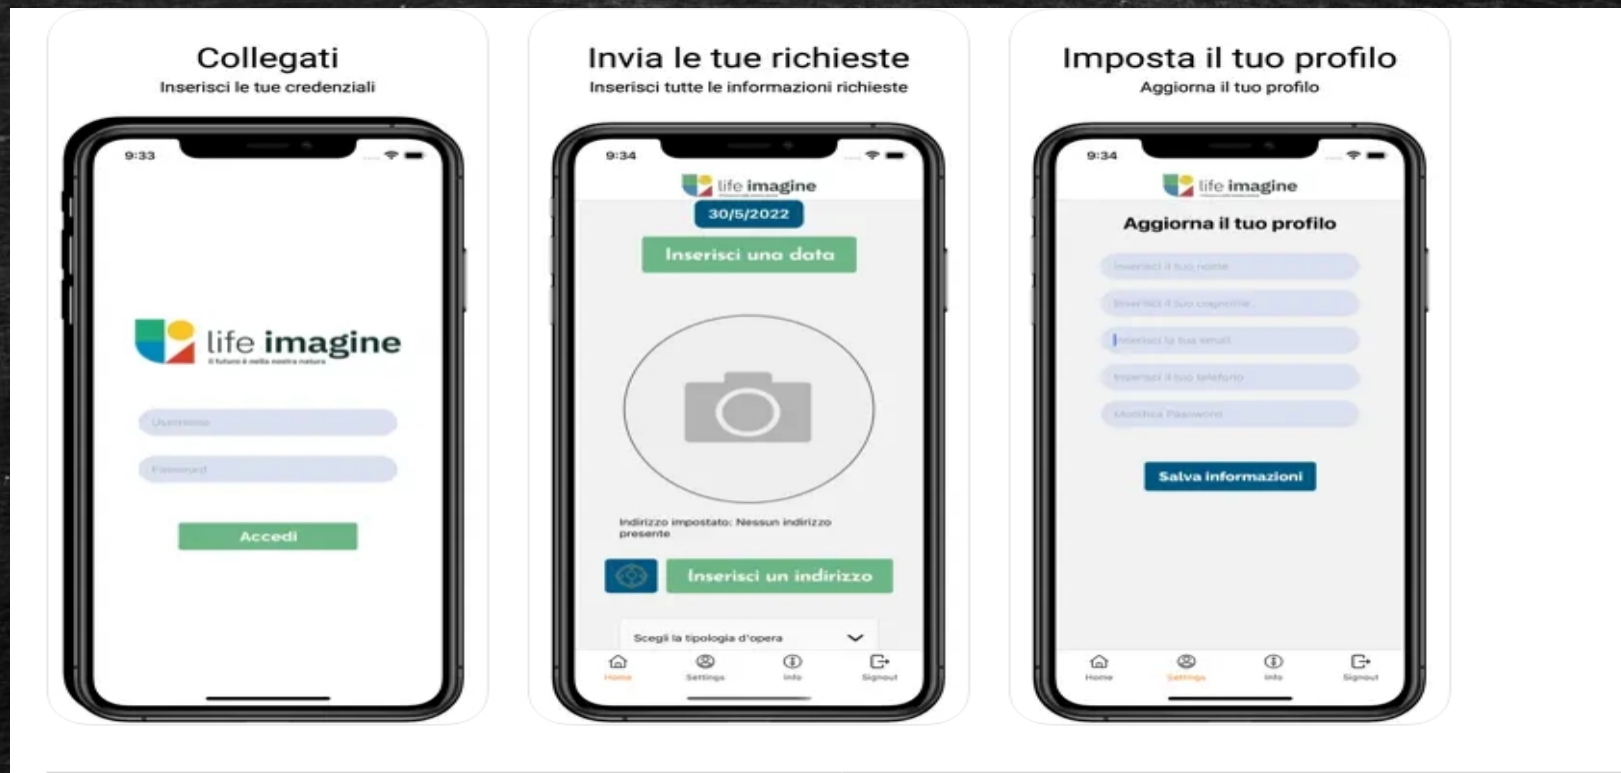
Collegati
Inserisci le tue credenziali

9:33

life imagine
il futuro è nella nostra natura

Username

Password

Accedi

Invia le tue richieste
Inserisci tutte le informazioni richieste

9:34

life imagine

30/5/2022

Inserisci una data

Indirizzo impostato: Nessun indirizzo presente

Inserisci un indirizzo

Scegli la tipologia d'opera

Home Settings Info Signout

Imposta il tuo profilo
Aggiorna il tuo profilo

9:34

life imagine

Aggiorna il tuo profilo

Inserisci il tuo nome

Inserisci il tuo cognome

Inserisci la tua email

Inserisci il tuo telefono

Modifica Password

Salva informazioni

Home Settings Info Signout